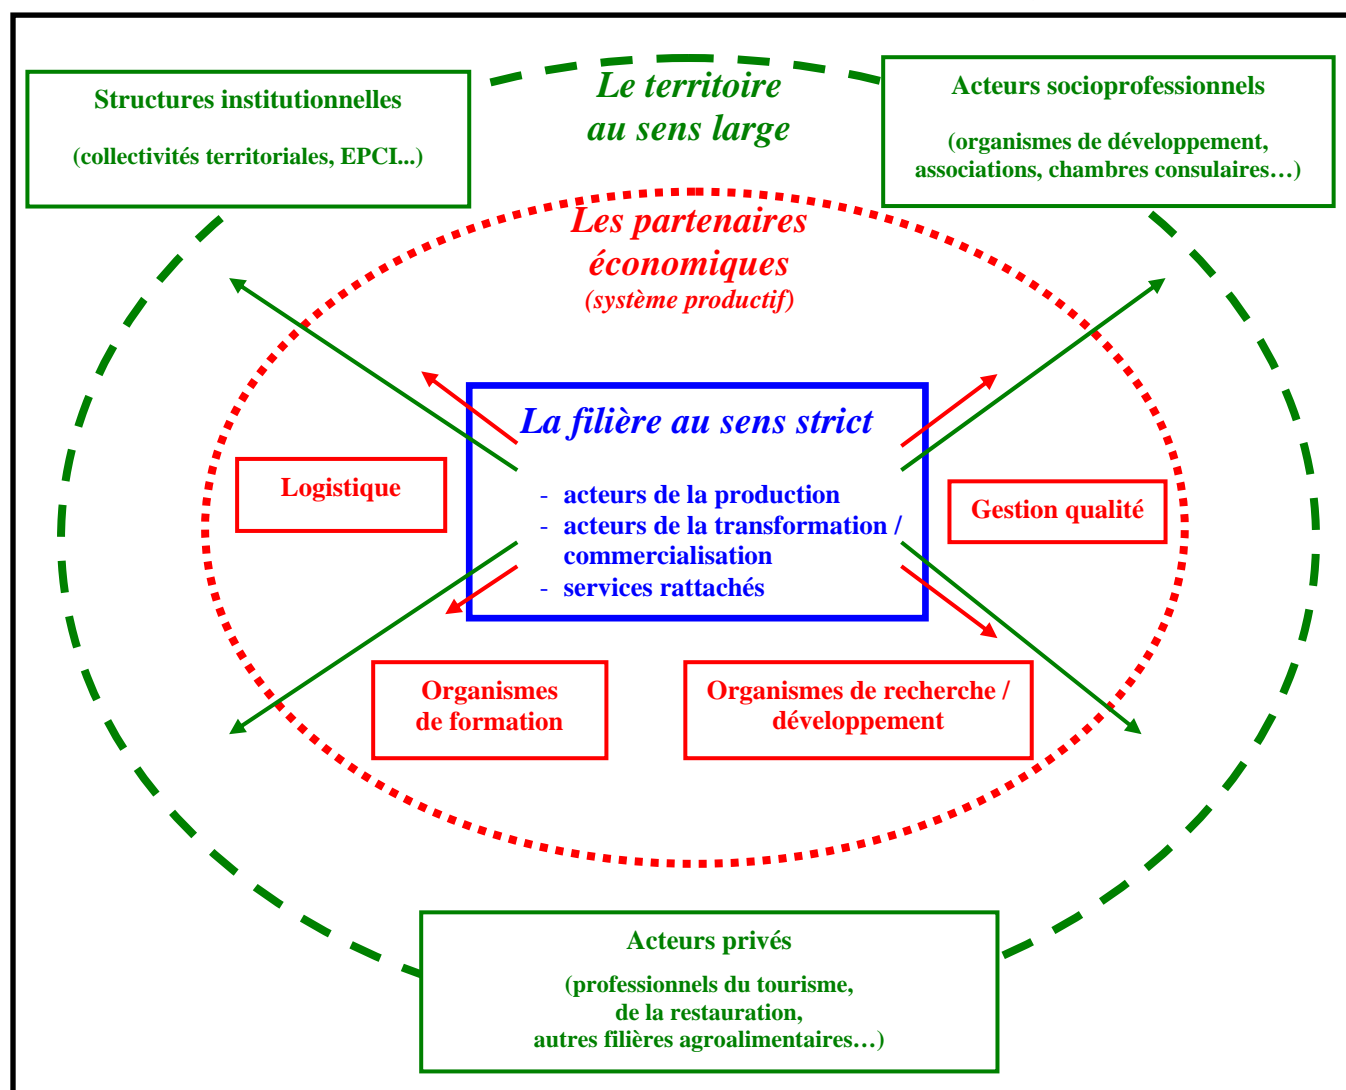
Structures institutionnelles

(collectivités territoriales, EPCI...)

Le territoire au sens large

Acteurs socioprofessionnels

(organismes de développement, associations, chambres consulaires…)

Les partenaires économiques
(système productif)

La filière au sens strict

- acteurs de la production
- acteurs de la transformation / commercialisation
- services rattachés

Logistique

Gestion qualité

Organismes de formation

Organismes de recherche / développement

Acteurs privés

(professionnels du tourisme, de la restauration, autres filières agroalimentaires…)